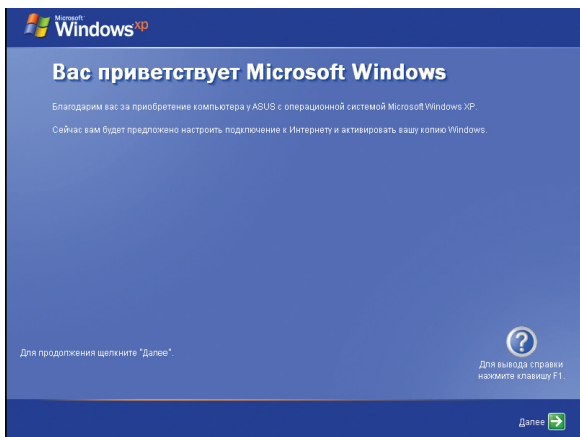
Microsoft Windows xp

Вас приветствует Microsoft Windows

Благодарим вас за приобретение компьютера у ASUS с операционной системой Microsoft Windows XP.

Сейчас вам будет предложено настроить подключение к Интернету и активировать вашу копию Windows.

Для продолжения щелкните "Далее".

Для вывода справки нажмите клавишу F1.

Далее